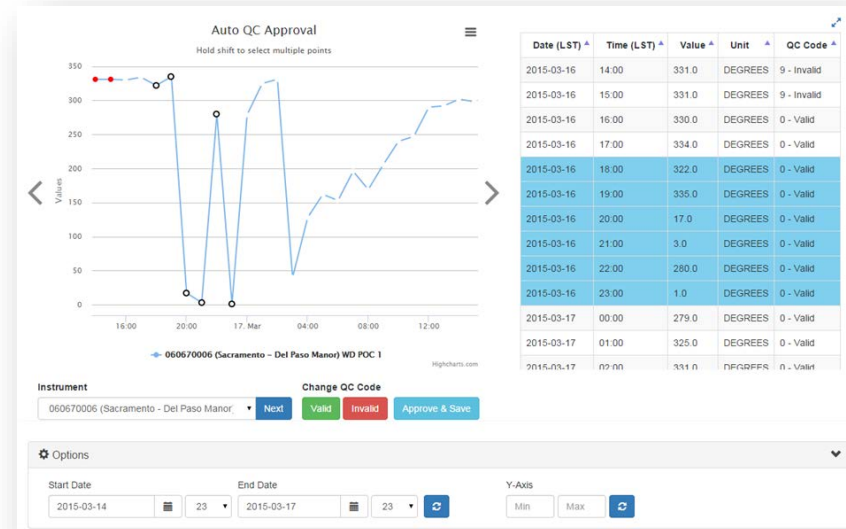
Auto QC Approval

Hold shift to select multiple points

350
300
250
200
150
100
50
0

Values

16:00 20:00 17. Mar 04:00 08:00 12:00

060670006 (Sacramento - Del Paso Manor) WD POC 1

Highcharts.com

| Date (LST) | Time (LST) | Value | Unit | QC Code |
|---|---|---|---|---|
| 2015-03-16 | 14:00 | 331.0 | DEGREES | 9 - Invalid |
| 2015-03-16 | 15:00 | 331.0 | DEGREES | 9 - Invalid |
| 2015-03-16 | 16:00 | 330.0 | DEGREES | 0 - Valid |
| 2015-03-16 | 17:00 | 334.0 | DEGREES | 0 - Valid |
| 2015-03-16 | 18:00 | 322.0 | DEGREES | 0 - Valid |
| 2015-03-16 | 19:00 | 335.0 | DEGREES | 0 - Valid |
| 2015-03-16 | 20:00 | 17.0 | DEGREES | 0 - Valid |
| 2015-03-16 | 21:00 | 3.0 | DEGREES | 0 - Valid |
| 2015-03-16 | 22:00 | 280.0 | DEGREES | 0 - Valid |
| 2015-03-16 | 23:00 | 1.0 | DEGREES | 0 - Valid |
| 2015-03-17 | 00:00 | 279.0 | DEGREES | 0 - Valid |
| 2015-03-17 | 01:00 | 325.0 | DEGREES | 0 - Valid |
| 2015-03-17 | 02:00 | 331.0 | DEGREES | 0 - Valid |

Instrument
060670006 (Sacramento - Del Paso Manor
Next

Change QC Code
Valid Invalid Approve & Save

Options

Start Date
2015-03-14
23

End Date
2015-03-17
23

Y-Axis
Min
Max